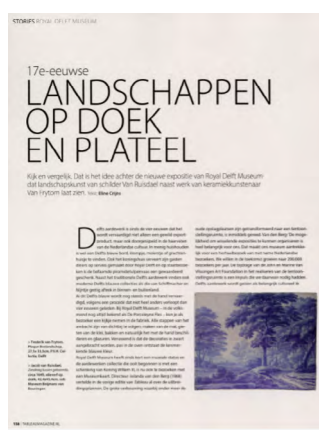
STORIES ROYAL DELFT MUSEUM

17e-eeuwse

LANDSCHAPPEN OP DOEK EN PLATEEL

Kijk en vergelijk. Dat is het idee achter de nieuwe expositie van Royal Delft Museum dat landschapskunst van schilder Van Ruisdael naast werk van keramiekkunstenaar Van Frytom laat zien. Tekst: Elma Cnjin

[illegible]

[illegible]

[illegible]

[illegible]